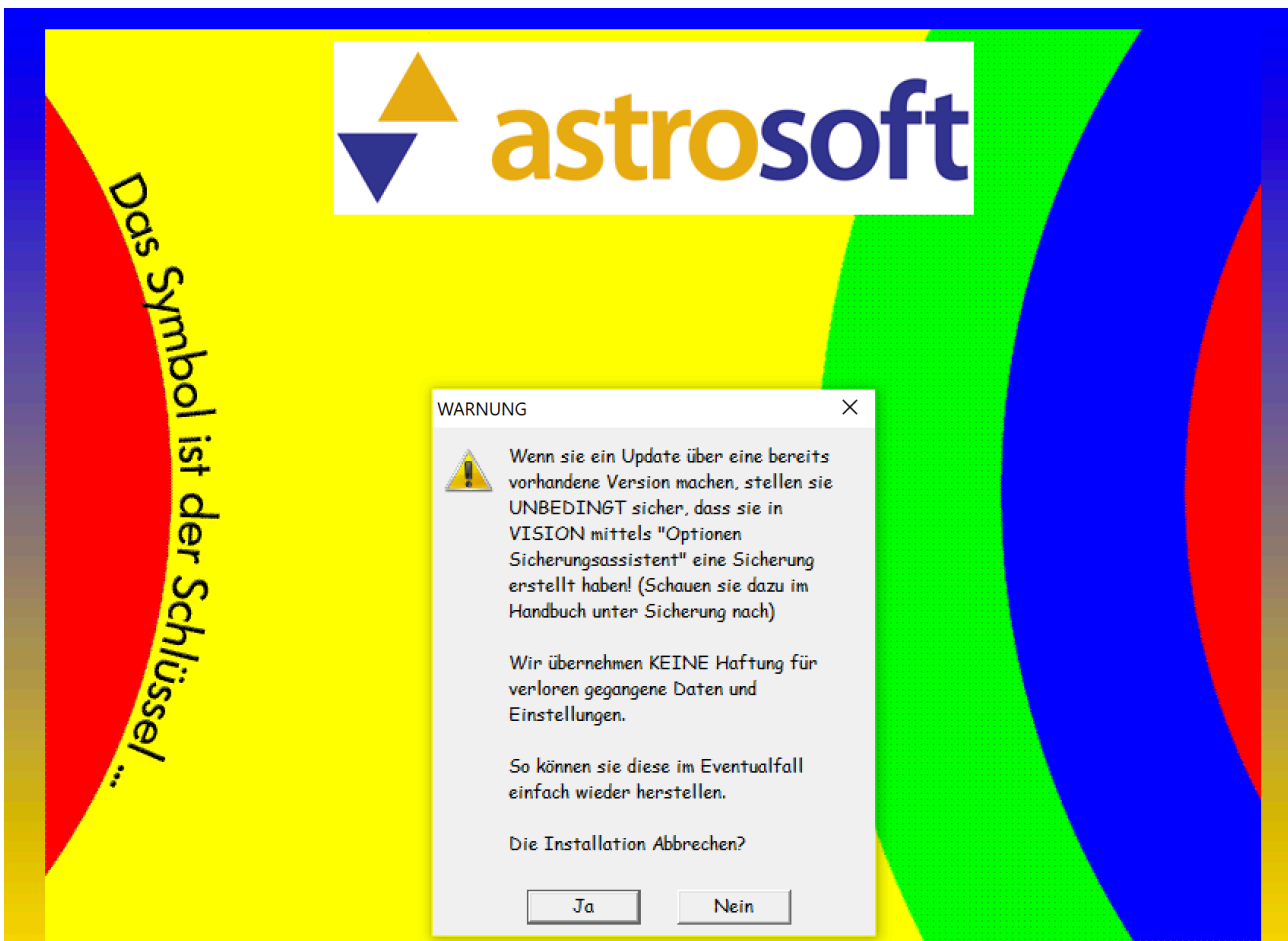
astrosoft

Das Symbol ist der Schlüssel ...

WARNUNG

Wenn sie ein Update über eine bereits vorhandene Version machen, stellen sie UNBEDINGT sicher, dass sie in VISION mittels "Optionen Sicherungsassistent" eine Sicherung erstellt haben! (Schauen sie dazu im Handbuch unter Sicherung nach)

Wir übernehmen KEINE Haftung für verloren gegangene Daten und Einstellungen.

So können sie diese im Eventualfall einfach wieder herstellen.

Die Installation Abbrechen?

Ja

Nein